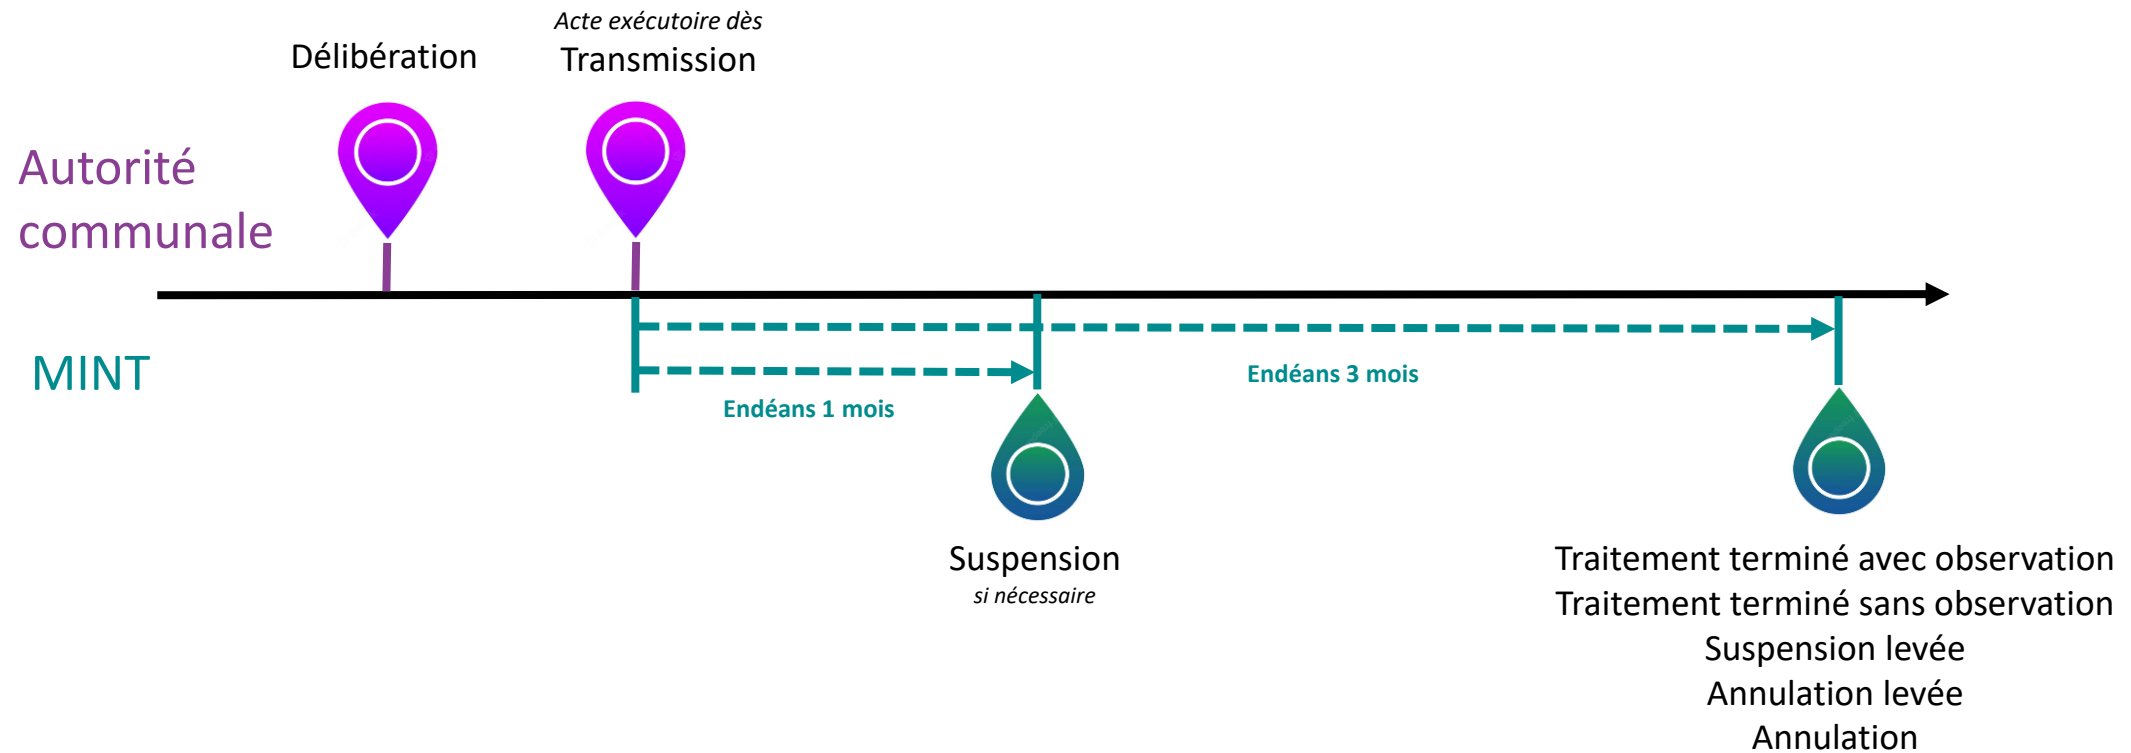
Acte exécutoire dès

Délibération

Transmission

Autorité communale

MINT

Endéans 1 mois

Endéans 3 mois

Suspension
si nécessaire

Traitement terminé avec observation
Traitement terminé sans observation
Suspension levée
Annulation levée
Annulation